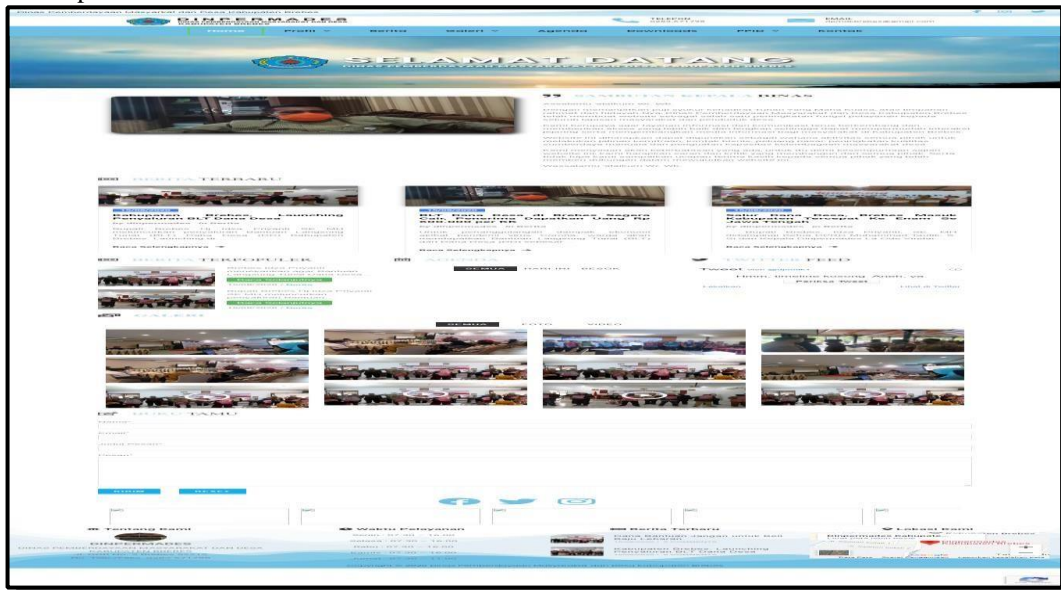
DINPERMADES

Home Profil Berita Galeri Agenda Downloads PPID Kontak

SELAMAT DATANG

SAMBUTAN KEPALA DINAS

BERITA TERBARU

Kabupaten Brebes Launching Penyaluran BLT Dana Desa

BLT Dana Desa di Brebes Segera Cair, Penerima Dapatkan Uang Rp

Salur Dana Desa, Brebes Masuk Kabupaten Tercepat Ke Enam Se Jawa Tengah

Baca Selengkapnya

BERITA TERPOPULER

AGENDA

TWITTER FEED

Tweet

GALERI

SEMUA FOTO VIDEO

BUKU TAMU

KIRIM RESET

Tentang Kami

DINPERMADES

Waktu Pelayanan

Berita Terbaru

Lokasi Kami